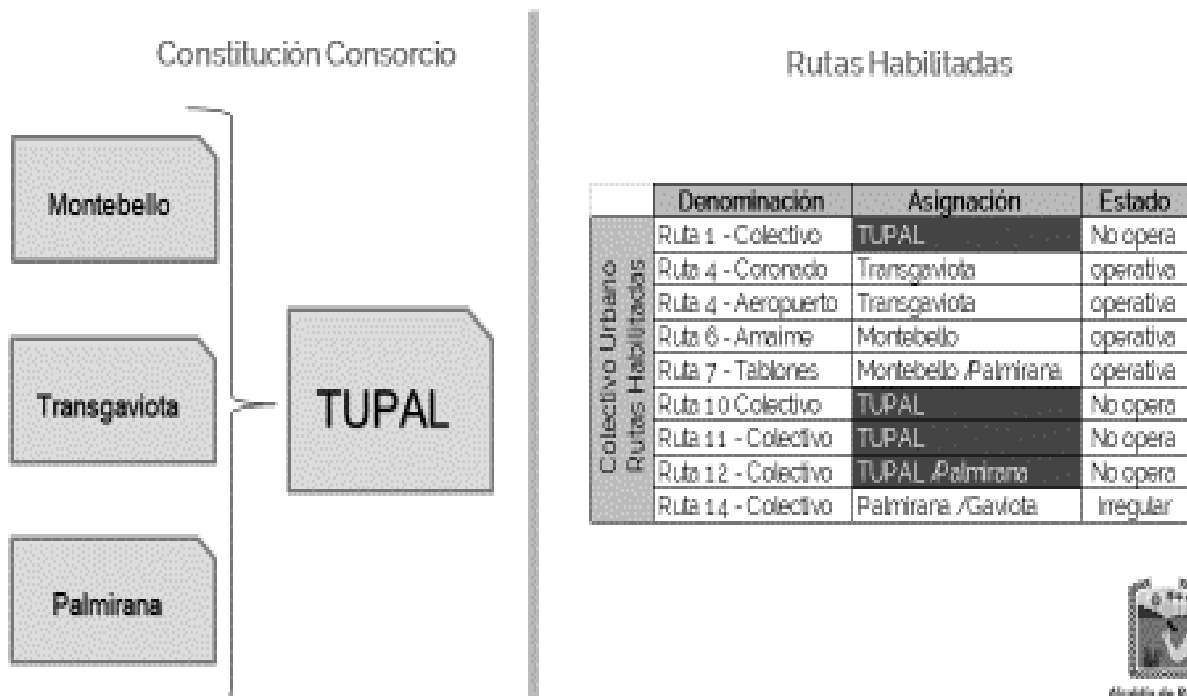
Constitución Consorcio

Montebello

Transgaviota

Palmirana

TUPAL

Rutas Habilitadas

| Colectivo Urbano Rutas Habilitadas | Denominación | Asignación | Estado |
|---|---|---|---|
| | Ruta 1 - Colectivo | TUPAL | No opera |
| | Ruta 4 - Coronado | Transgaviota | operativa |
| | Ruta 4 - Aeropuerto | Transgaviota | operativa |
| | Ruta 6 - Amaime | Montebello | operativa |
| | Ruta 7 - Tablones | Montebello /Palmirana | operativa |
| | Ruta 10 Colectivo | TUPAL | No opera |
| | Ruta 11 - Colectivo | TUPAL | No opera |
| | Ruta 12 - Colectivo | TUPAL /Palmirana | No opera |
| | Ruta 14 - Colectivo | Palmirana /Gaviota | Irregular |

Alcaldía de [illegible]